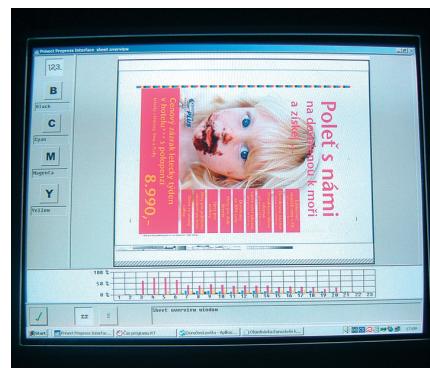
Polect Prepress Interface sheet overview

123

B

Black

C

Cyan

M

Magenta

Y

Yellow

Poleť s námi

na dovolenou k moři

a získej

8.990,-

100 %

50 %

0 %

1 2 3 4 5 6 7 8 9 10 11 12 13 14 15 16 17 18 19 20 21 22 23

Sheet overview window

Start

Polect Prepress Interface

17:00